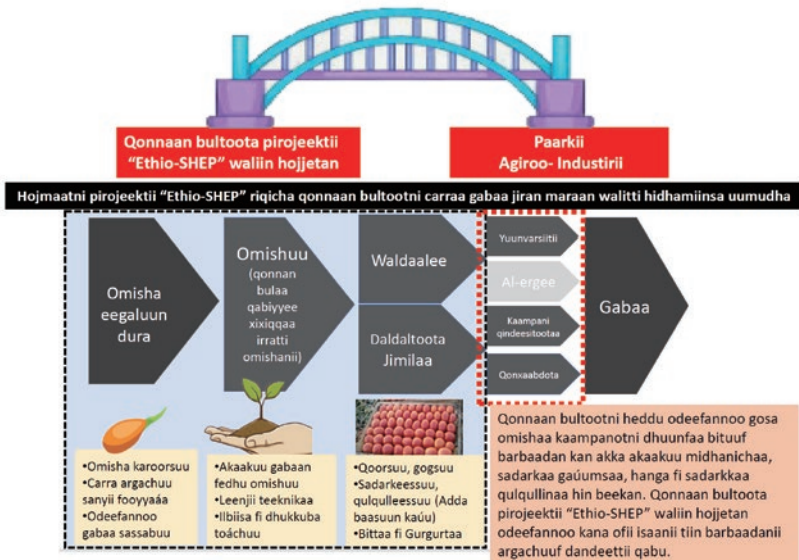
Qonnaan bultoota pirojeektii "Ethio-SHEP" waliin hojjetan

Paarkii Agiroo- Industirii

Hojmaatni pirojeektii "Ethio-SHEP" riqicha qonnaan bultootni carraa gabaa jiran maraan walitti hidhamiinsa uumudha

Omisha eegaluun dura

Omishuu (qonnan bulaa qabiyyee xixiqqaa irratti omishanii)

Waldaalee

Daldaltoota Jimilaa

Yuunvarsiitii

Al-ergee

Kaampani qindeessitootaa

Qonxaabdota

Gabaa

•Omisha karoorsuu
•Carra argachuu sanyii fooyyaáa
•Odeefannoo gabaa sassabuu

•Akaakuu gabaan fedhu omishuu
•Leenjii teeknikaa
•Ilbiisa fi dhukkuba toáchuu

•Qoorsuu, gogsuu
•Sadarkeessuu, qulqulleessuu (Adda baasuun kaúu)
•Bittaa fi Gurgurtaa

Qonnaan bultootni heddu odeefannoo gosa omishaa kaampanotni dhuunfaa bituuf barbaadan kan akka akaakuu midhanichaa, sadarkaa gaúumsaa, hanga fi sadarkkaa qulqullinaa hin beekan. Qonnaan bultoota pirojeektii "Ethio-SHEP" waliin hojjetan odeefannoo kana ofii isaanii tiin barbaadanii argachuuf dandeettii qabu.